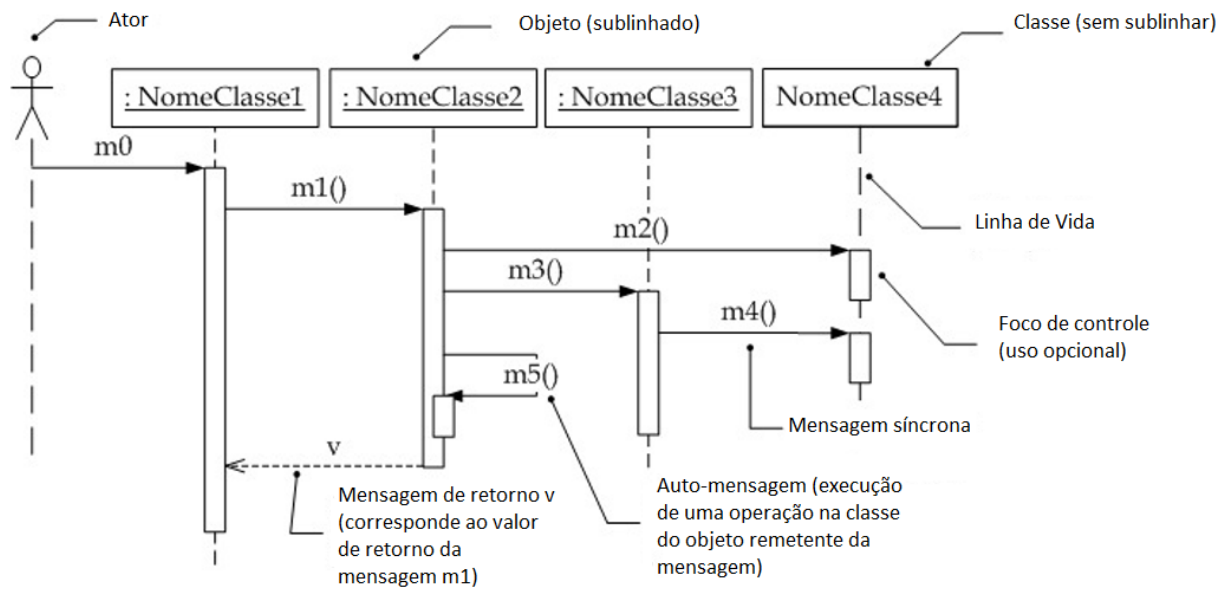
Ator

Objeto (sublinhado)

Classe (sem sublinhar)

: NomeClasse1

: NomeClasse2

: NomeClasse3

NomeClasse4

m0

m1()

m2()

Linha de Vida

m3()

m4()

Foco de controle (uso opcional)

m5()

Mensagem síncrona

v

Mensagem de retorno v (corresponde ao valor de retorno da mensagem m1)

Auto-mensagem (execução de uma operação na classe do objeto remetente da mensagem)